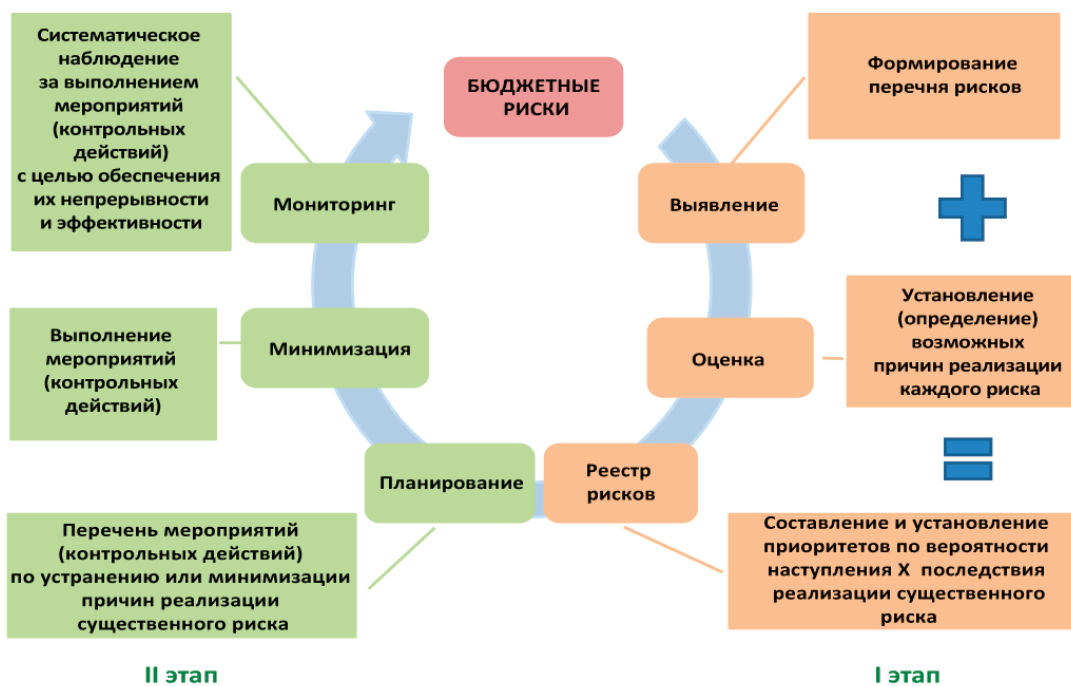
БЮДЖЕТНЫЕ РИСКИ

Формирование перечня рисков

Выявление

+

Установление (определение) возможных причин реализации каждого риска

Оценка

=

Реестр рисков

Составление и установление приоритетов по вероятности наступления Х последствия реализации существенного риска

I этап

Систематическое наблюдение за выполнением мероприятий (контрольных действий) с целью обеспечения их непрерывности и эффективности

Мониторинг

Выполнение мероприятий (контрольных действий)

Минимизация

Планирование

Перечень мероприятий (контрольных действий) по устранению или минимизации причин реализации существенного риска

II этап